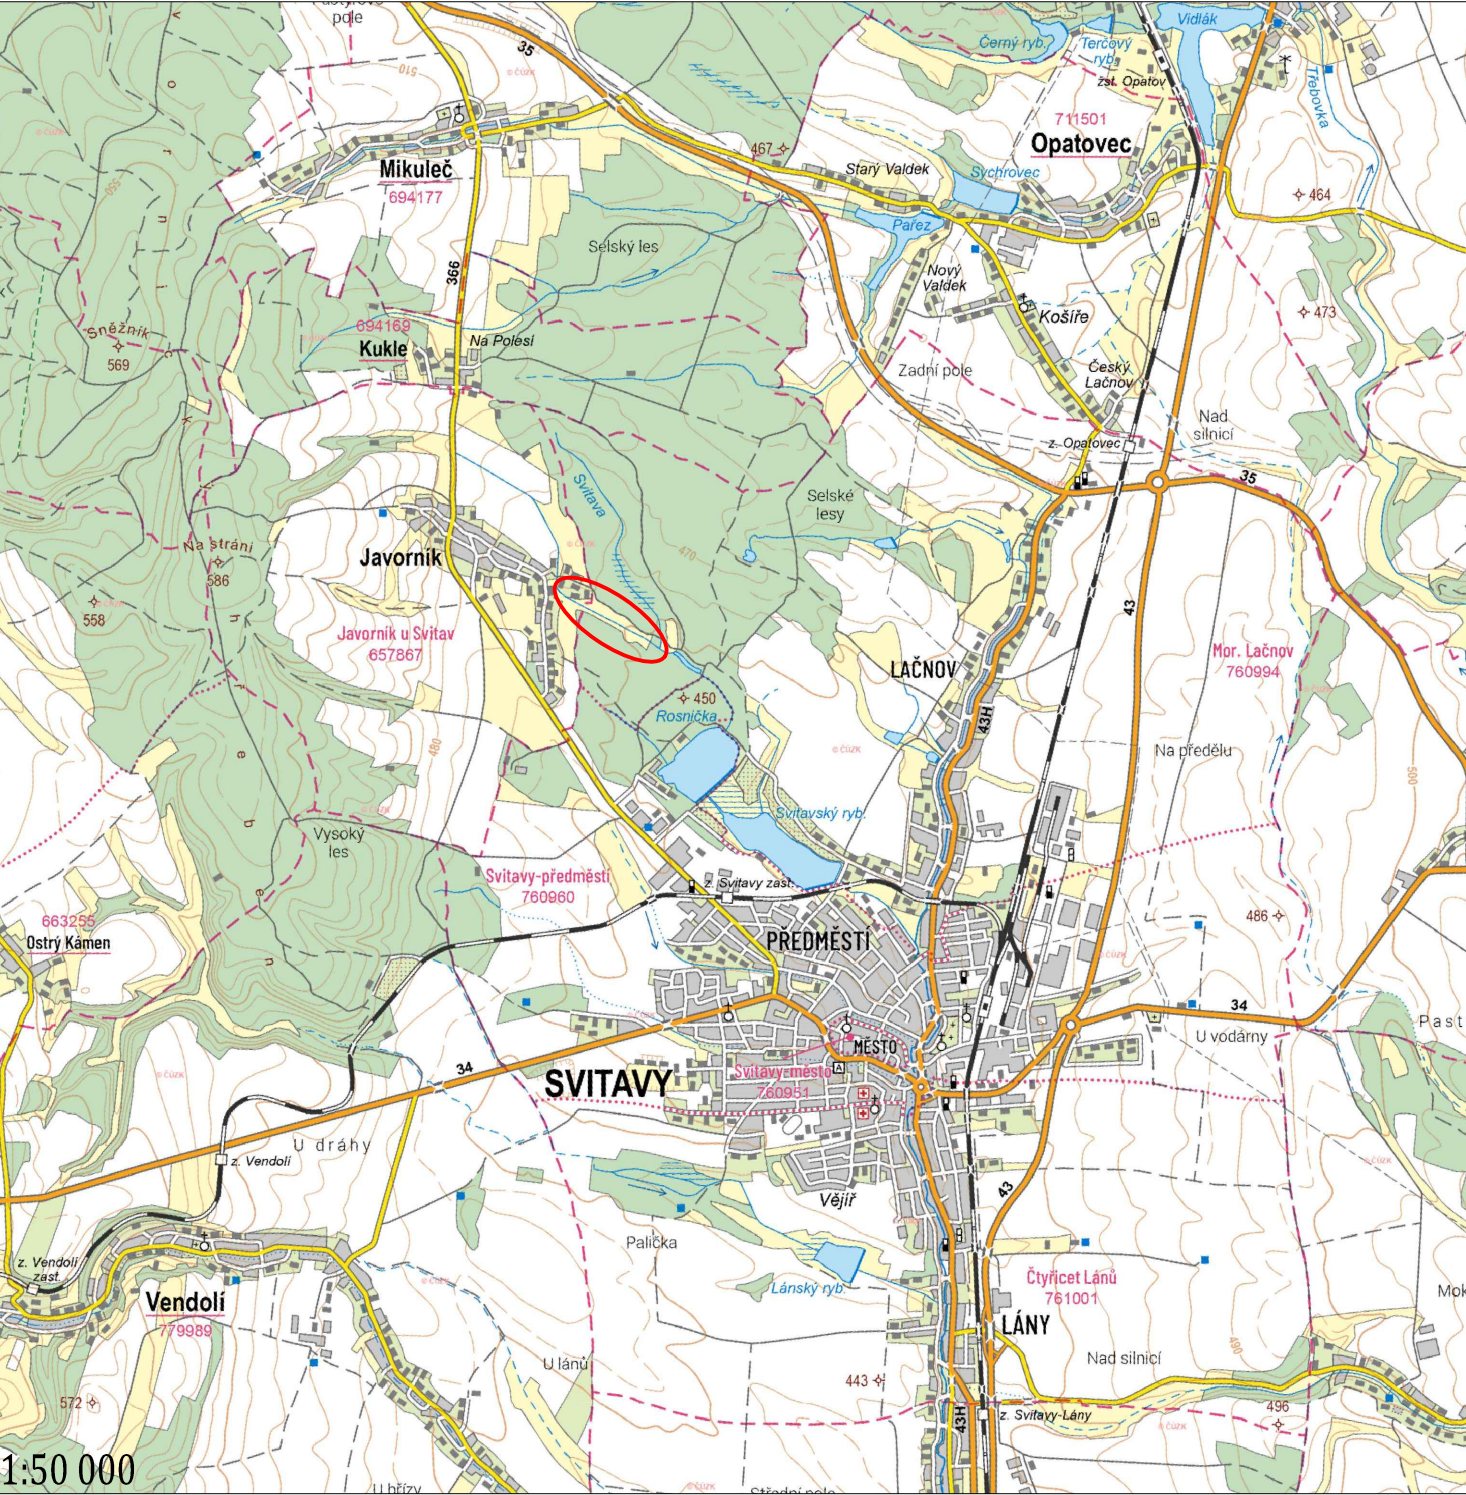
pole
35
Vidlák
Černý ryb.
Terčový ryb.
žst. Opatov
Třebovka
711501
Opatovec
467
Starý Valdek
Sychrovec
464
Mikuleč
694177
Pařez
Selský les
366
Nový Valdek
Košíře
473
Sněžník
569
694169
Kukle
Na Polesí
Zadní pole
Český Lačnov
Nad silnicí
z. Opatovec
35
Svitava
Selské lesy
Na stráni
586
558
Javorník
Javorník u Svitav
657867
470
43
Mor. Lačnov
760994
LAČNOV
450
Rosnička
43H
Na předělu
480
Vysoký les
Svitavský ryb.
Svitavy-předměstí
760960
z. Svitavy zast.
486
663255
Ostrý Kámen
PŘEDMĚSTÍ
34
Past
U vodárny
MĚSTO
34
SVITAVY
Svitavy-město
760951
U dráhy
z. Vendolí
Vějíř
43
Palička
z. Vendolí zast.
Vendolí
779989
Lánský ryb.
Čtyřicet Lánů
761001
LÁNY
Mok
U lánů
Nad silnicí
572
443
43H
z. Svitavy-Lány
496
1:50 000
U břízy
Střední pole